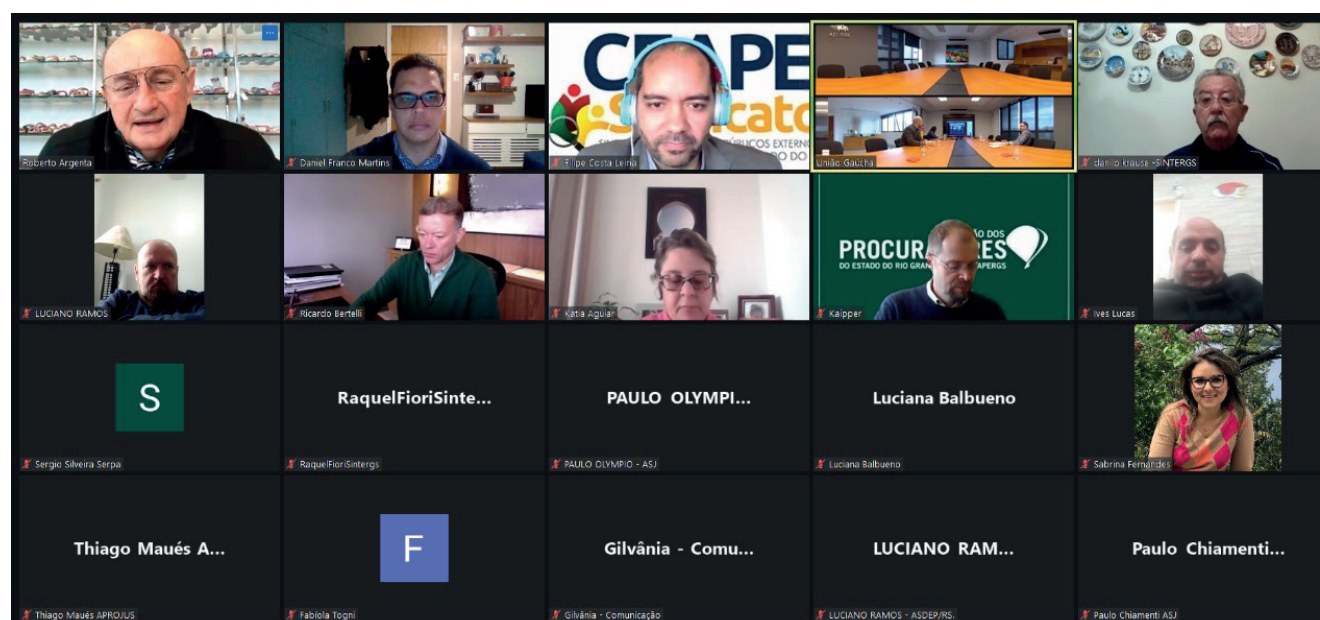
Roberto Argenta

Daniel Franco Martins

CEAPE Sindicato

Filipe Costa Leiria

União Gaúcha

danilo krause -SINTERGS

LUCIANO RAMOS

Ricardo Bertelli

Katia Aguiar

PROCURA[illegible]ES DO ESTADO DO RIO GRAN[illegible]APERGS

Kalpper

Ives Lucas

S

Sergio Silveira Serpa

RaquelFioriSinte...

RaquelFioriSintergs

PAULO OLYMPI...

PAULO OLYMPIO - ASJ

Luciana Balbueno

Luciana Balbueno

Sabrina Fernandes

Thiago Maués A...

Thiago Maués APROJUS

F

Fabíola Togni

Gilvânia - Comu...

Gilvânia - Comunicação

LUCIANO RAM...

LUCIANO RAMOS - ASDEP/RS.

Paulo Chiamenti...

Paulo Chiamenti ASJ